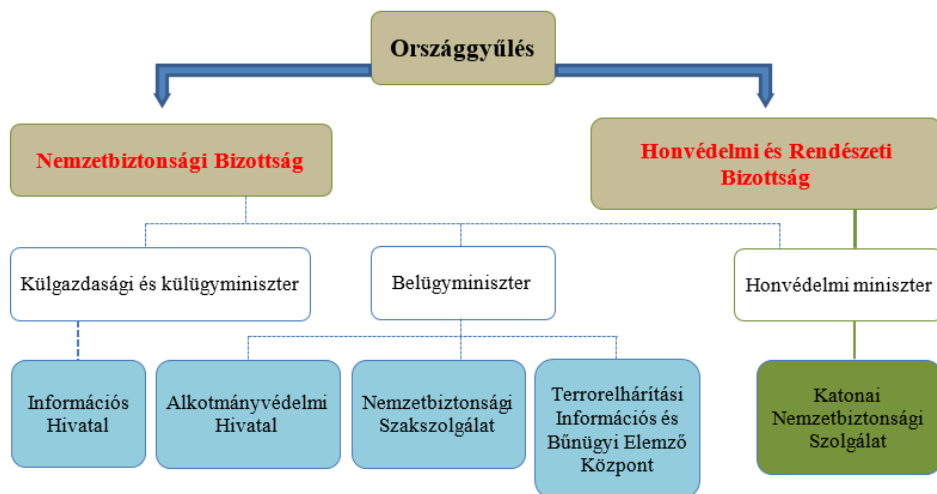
Országgyűlés

Nemzetbiztonsági Bizottság

Honvédelmi és Rendészeti Bizottság

Külgazdasági és külügyminiszter

Belügyminiszter

Honvédelmi miniszter

Információs Hivatal

Alkotmányvédelmi Hivatal

Nemzetbiztonsági Szakszolgálat

Terrorelhárítási Információs és Bűnügyi Elemző Központ

Katonai Nemzetbiztonsági Szolgálat